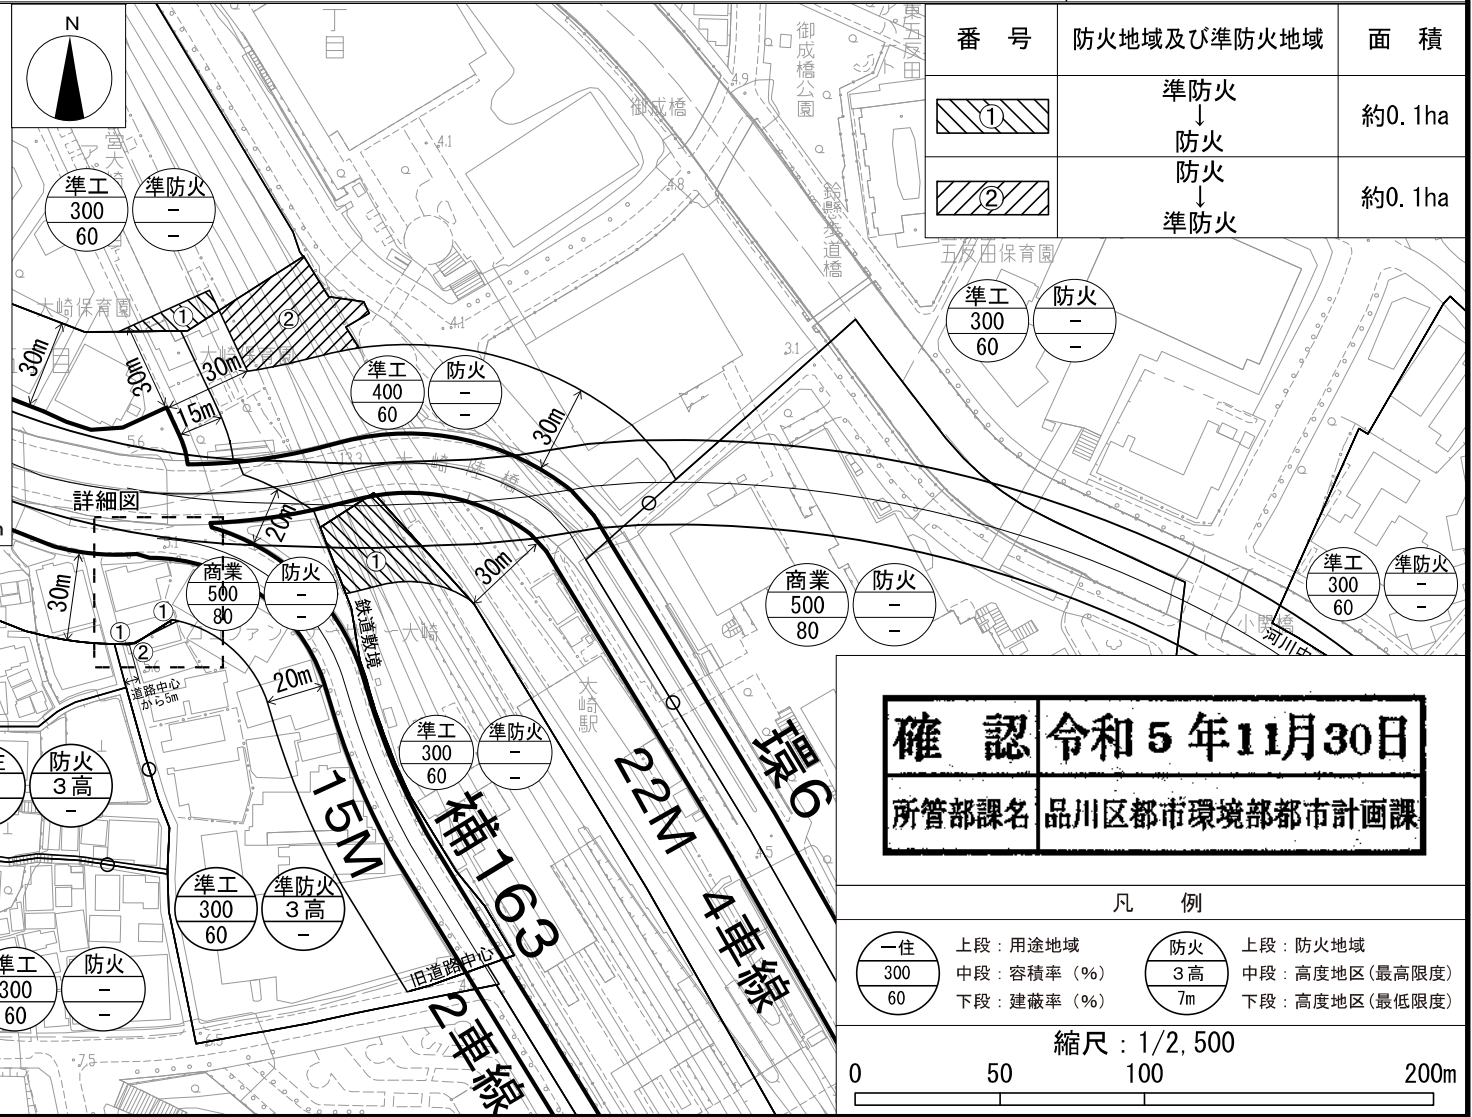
N

| 番号 | 防火地域及び準防火地域 | 面積 |
|---|---|---|
| ① | 準防火 ↓ 防火 | 約0.1ha |
| ② | 防火 ↓ 準防火 | 約0.1ha |

丁目

御成橋公園

御成橋

鉄道橋

五反田保育園

大崎保育園

準工 300 60
準防火 – –

準工 400 60
防火 – –

準工 300 60
防火 – –

① ②

30m
30m
15m
30m
30m

大崎橋

詳細図

20m

商業 500 80
防火 – –

商業 500 80
防火 – –

鉄道敷境

30m

① ① ①
②

道路中心から5m

20m

準工 300 60
準防火 – –

準工 300 60
準防火 – –

大崎駅

防火 3高 –

準工 300 60
準防火 3高 –

準工 300
防火 – –

15M

補163

22M

4車線

環6

旧道路中心

2車線

小関橋

確認 令和5年11月30日
所管部課名 品川区都市環境部都市計画課

凡例

一住 300 60
上段：用途地域
中段：容積率（%）
下段：建蔽率（%）

防火 3高 7m
上段：防火地域
中段：高度地区（最高限度）
下段：高度地区（最低限度）

縮尺：1/2,500
0 50 100 200m